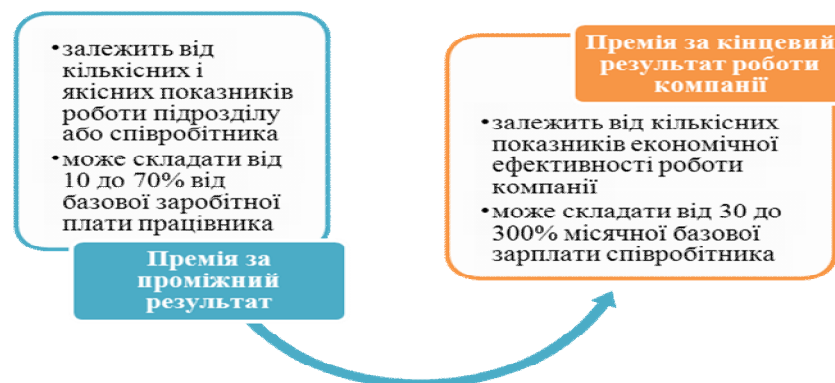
•залежить від кількісних і якісних показників роботи підрозділу або співробітника
•може складати від 10 до 70% від базової заробітної плати працівника

Премія за проміжний результат

Премія за кінцевий результат роботи компанії

•залежить від кількісних показників економічної ефективності роботи компанії
•може складати від 30 до 300% місячної базової зарплати співробітника